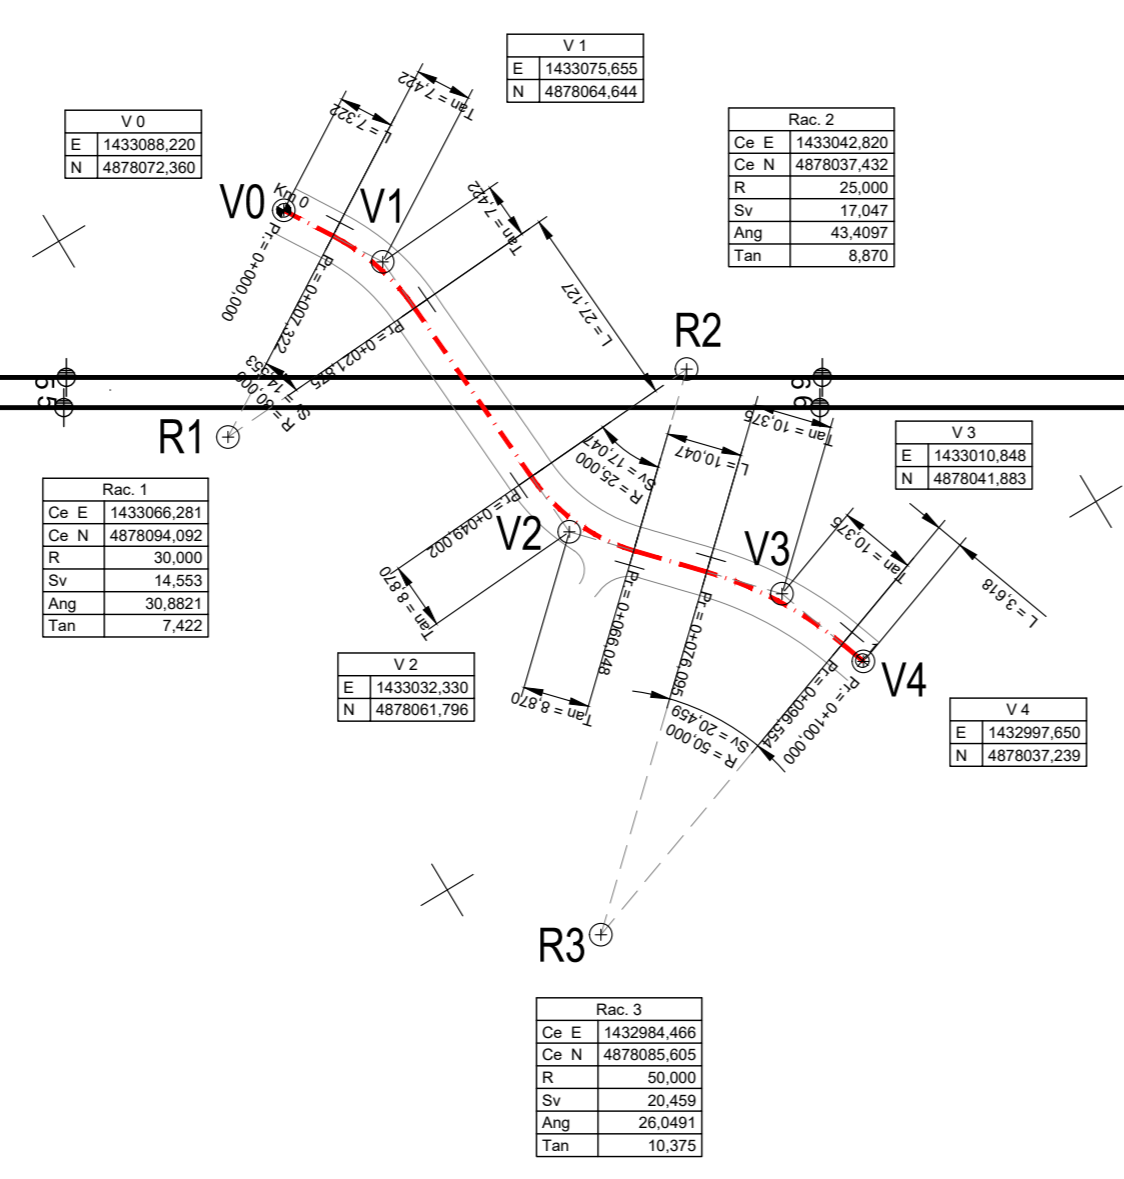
| V 1 | |
|---|---|
| E | 1433075,655 |
| N | 4878064,644 |

| V 0 | |
|---|---|
| E | 1433088,220 |
| N | 4878072,360 |

| Rac. 2 | |
|---|---|
| Ce E | 1433042,820 |
| Ce N | 4878037,432 |
| R | 25,000 |
| Sv | 17,047 |
| Ang | 43,4097 |
| Tan | 8,870 |

Tan = 7,422
L = 7,322
V0
Km 0
V1
Tan = 7,422
Pr.= 0+000,000
Pr.= 0+007,322
Pr.= 0+021,875
L = 27,127
R2
14,553
R = 30,000
S
55
56
R1
Tan = 10,376
L = 10,047
Sv = 17,047
R = 25,000

| V 3 | |
|---|---|
| E | 1433010,848 |
| N | 4878041,883 |

| Rac. 1 | |
|---|---|
| Ce E | 1433066,281 |
| Ce N | 4878094,092 |
| R | 30,000 |
| Sv | 14,553 |
| Ang | 30,8821 |
| Tan | 7,422 |

Pr.= 0+049,002
V2
Tan = 8,870
V3
Tan = 10,376
L = 3,618
Pr.= 0+066,048
Pr.= 0+076,095
Pr.= 0+096,554
Pr.= 0+100,000
V4

| V 2 | |
|---|---|
| E | 1433032,330 |
| N | 4878061,796 |

Tan = 8,870
Sv = 20,459
R = 50,000

| V 4 | |
|---|---|
| E | 1432997,650 |
| N | 4878037,239 |

R3

| Rac. 3 | |
|---|---|
| Ce E | 1432984,466 |
| Ce N | 4878085,605 |
| R | 50,000 |
| Sv | 20,459 |
| Ang | 26,0491 |
| Tan | 10,375 |